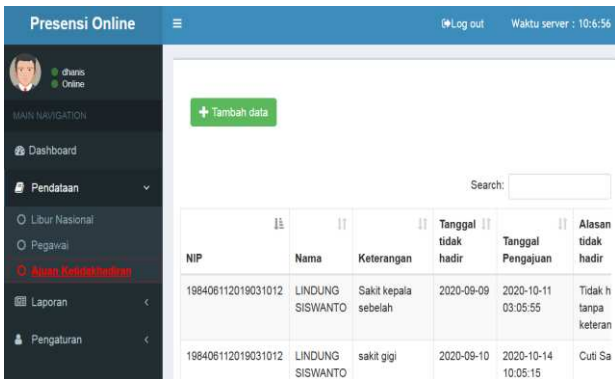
Presensi Online
≡
Log out
Waktu server : 10:6:56
dhanis
Online
MAIN NAVIGATION
Dashboard
Pendataan
Libur Nasional
Pegawai
Ajuan Ketidakhadiran
Laporan
Pengaturan
+ Tambah data
Search:

| NIP | Nama | Keterangan | Tanggal tidak hadir | Tanggal Pengajuan | Alasan tidak hadir |
|---|---|---|---|---|---|
| 198406112019031012 | LINDUNG SISWANTO | Sakit kepala sebelah | 2020-09-09 | 2020-10-11 03:05:55 | Tidak h tanpa keteran |
| 198406112019031012 | LINDUNG SISWANTO | sakit gigi | 2020-09-10 | 2020-10-14 10:05:15 | Cuti Sa |